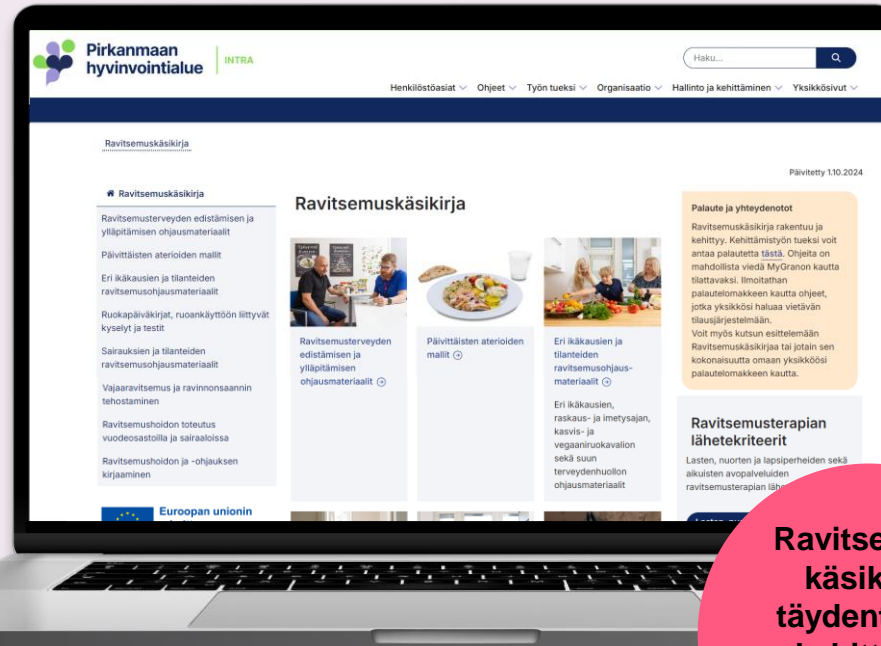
Pirkanmaan hyvinvointialue INTRA

Haku...

Henkilöstöasiat Ohjeet Työn tueksi Organisaatio Hallinto ja kehittäminen Yksikkösivut

Ravitsemuskäsikirja

Päivitetty 1.10.2024

Ravitsemuskäsikirja

Ravitsemusterveyden edistämisen ja ylläpitämisen ohjausmateriaalit

Päivittäisten aterioiden mallit

Eri ikäkausien ja tilanteiden ravitsemusohjausmateriaalit

Ruokapäiväkirjat, ruoankäyttöön liittyvät kyselyt ja testit

Sairauksien ja tilanteiden ravitsemusohjausmateriaalit

Vajaaravitsemus ja ravinnonsaannin tehostaminen

Ravitsemushoidon toteutus vuodeosastoilla ja sairaaloissa

Ravitsemushoidon ja -ohjauksen kirjaaminen

Euroopan unionin

Ravitsemuskäsikirja

Ravitsemusterveyden edistämisen ja ylläpitämisen ohjausmateriaalit

Päivittäisten aterioiden mallit

Eri ikäkausien ja tilanteiden ravitsemusohjausmateriaalit

Eri ikäkausien, raskaus- ja imetysajan, kasvis- ja vegaaniruokavalion sekä suun terveydenhuollon ohjausmateriaalit

Palaute ja yhteydenotot

Ravitsemuskäsikirja rakentuu ja kehittyy. Kehittämistyön tueksi voit antaa palautetta tästä. Ohjeita on mahdollista viedä MyGranon kautta tilattavaksi. Ilmoitathan palautelomakkeen kautta ohjeet, jotka yksikkösi haluaa vietävän tilausjärjestelmään.
Voit myös kutsun esittelemään Ravitsemuskäsikirjaa tai jotain sen kokonaisuutta omaan yksikköösi palautelomakkeen kautta.

Ravitsemusterapian lähetekriteerit

Lasten, nuorten ja lapsiperheiden sekä aikuisten avopalveluiden ravitsemusterapian lähe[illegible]

Ravitse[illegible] käsik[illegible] täydent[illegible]